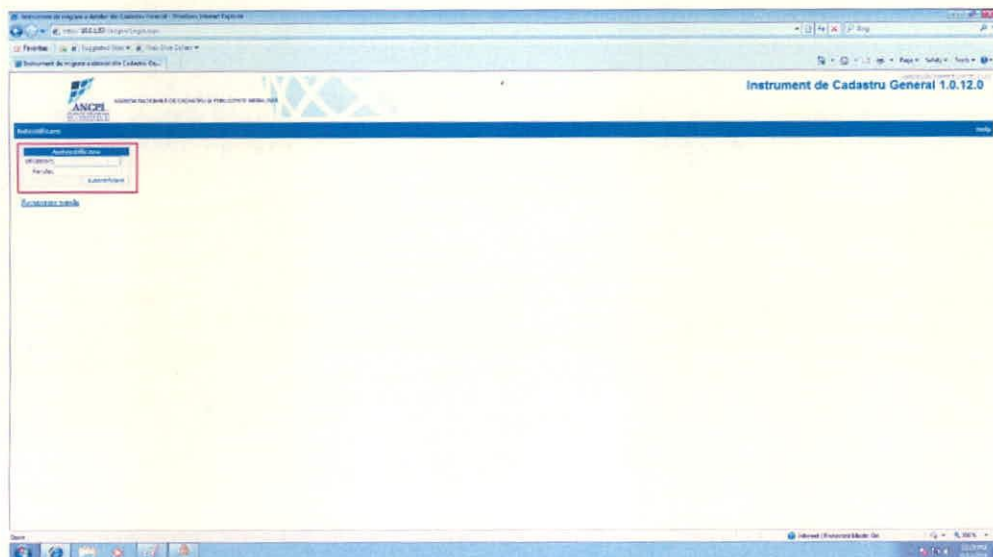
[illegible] - Windows Internet Explorer

Favorites | Suggested Sites ▾ | Web Slice Gallery ▾

Instrument de migrare a datelor din Cadastru Ge...

Page ▾ Safety ▾ Tools ▾

ANCPI

AGENȚIA NAȚIONALĂ DE CADASTRU ȘI PUBLICITATE IMOBILIARĂ

Instrument de Cadastru General 1.0.12.0

Autentificare

Help

Autentificare

Utilizator:

Parola:

Autentificare

Recuperare parola

Done

Internet | Protected Mode: On

100%